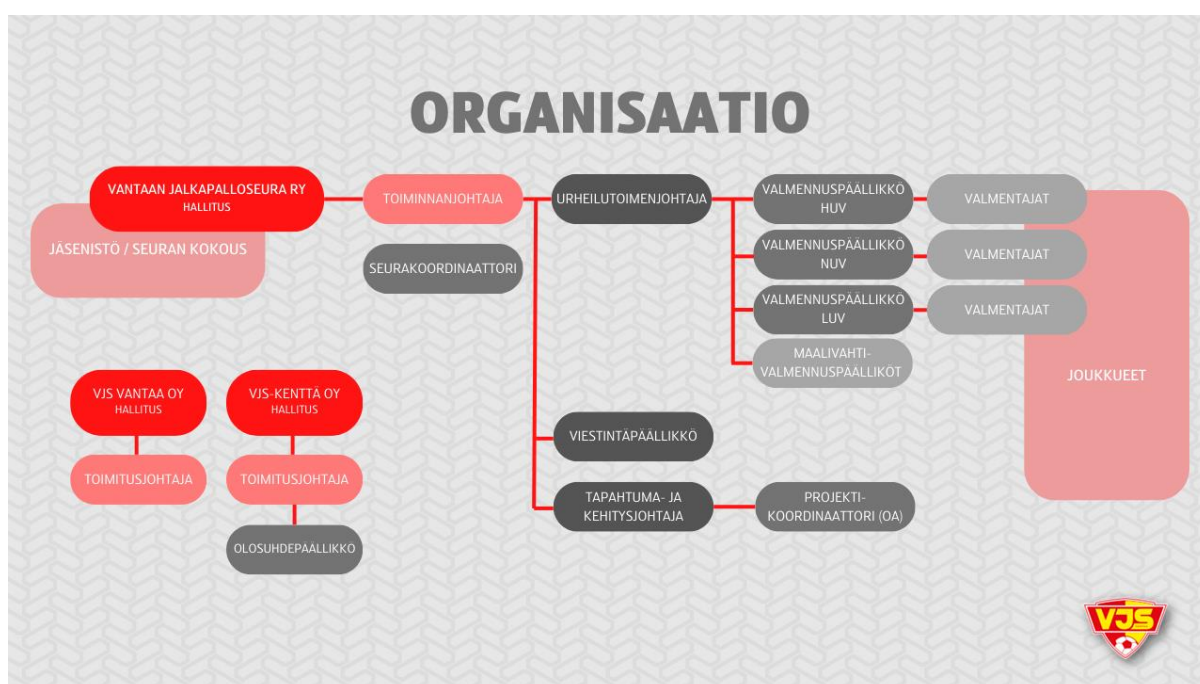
ORGANISAATIO

VANTAAN JALKAPALLOSEURA RY
HALLITUS

JÄSENISTÖ / SEURAN KOKOUS

TOIMINNANJOHTAJA

SEURAKOORDINAATTORI

URHEILUTOIMENJOHTAJA

VALMENNUSPÄÄLLIKKÖ HUV

VALMENTAJAT

VALMENNUSPÄÄLLIKKÖ NUV

VALMENTAJAT

VALMENNUSPÄÄLLIKKÖ LUV

VALMENTAJAT

MAALIVAHTI-VALMENNUSPÄÄLLIKÖT

JOUKKUEET

VJS VANTAA OY
HALLITUS

VJS-KENTTÄ OY
HALLITUS

TOIMITUSJOHTAJA

TOIMITUSJOHTAJA

OLOSUHDEPÄÄLLIKKÖ

VIESTINTÄPÄÄLLIKKÖ

TAPAHTUMA- JA KEHITYSJOHTAJA

PROJEKTI-KOORDINAATTORI (OA)

VJS